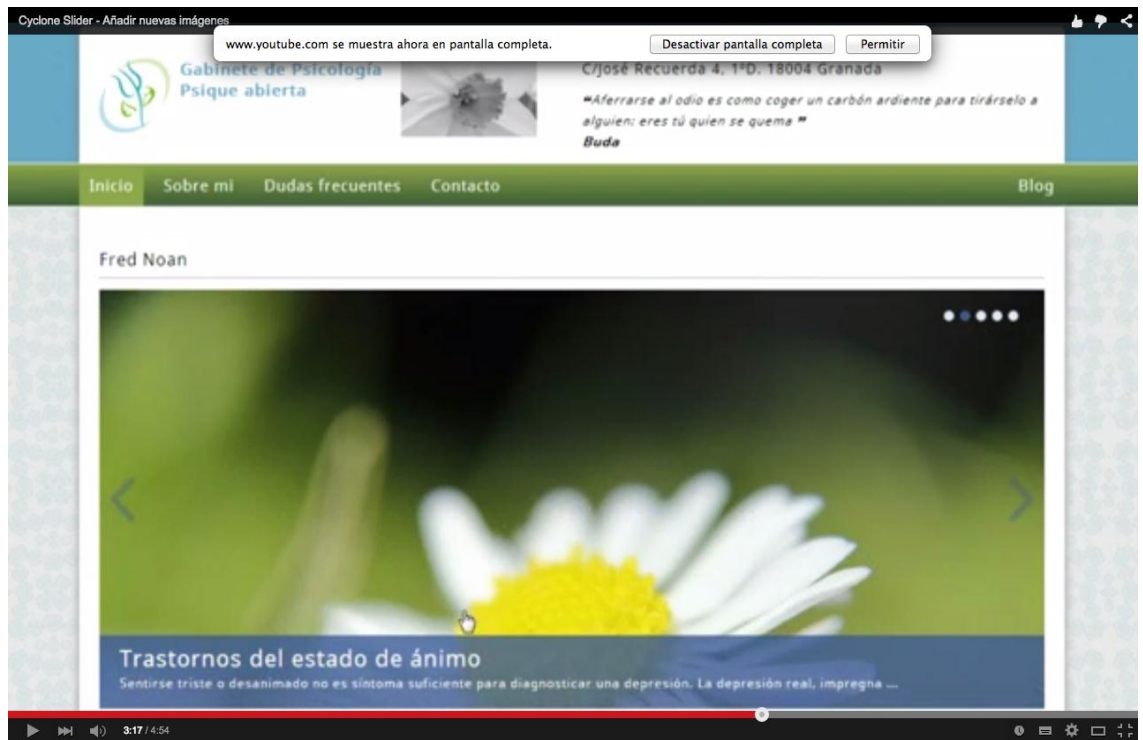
Cyclone Slider - Añadir nuevas imágenes

www.youtube.com se muestra ahora en pantalla completa.

Desactivar pantalla completa

Permitir

Gabinete de Psicología
Psique abierta

C/José Recuerda 4. 1ºD. 18004 Granada

"Aferrarse al odio es como coger un carbón ardiente para tirárselo a alguien: eres tú quien se quema"
Buda

Inicio Sobre mi Dudas frecuentes Contacto Blog

Fred Noan

Trastornos del estado de ánimo

Sentirse triste o desanimado no es síntoma suficiente para diagnosticar una depresión. La depresión real, impregna ...

3:17 / 4:54